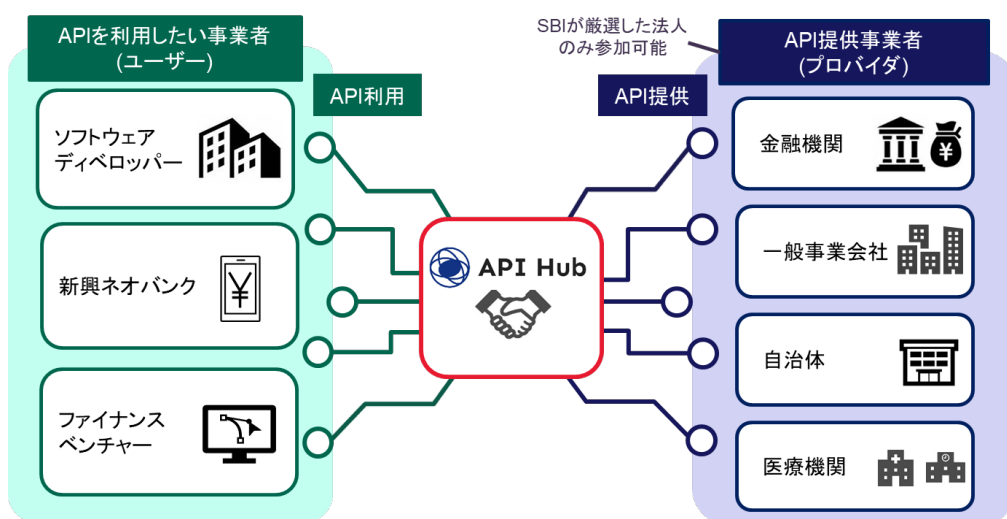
APIを利用したい事業者
(ユーザー)

API利用

ソフトウェア
ディベロッパー

新興ネオバンク

ファイナンス
ベンチャー

API Hub

SBIが厳選した法人
のみ参加可能

API提供事業者
(プロバイダ)

API提供

金融機関

一般事業会社

自治体

医療機関